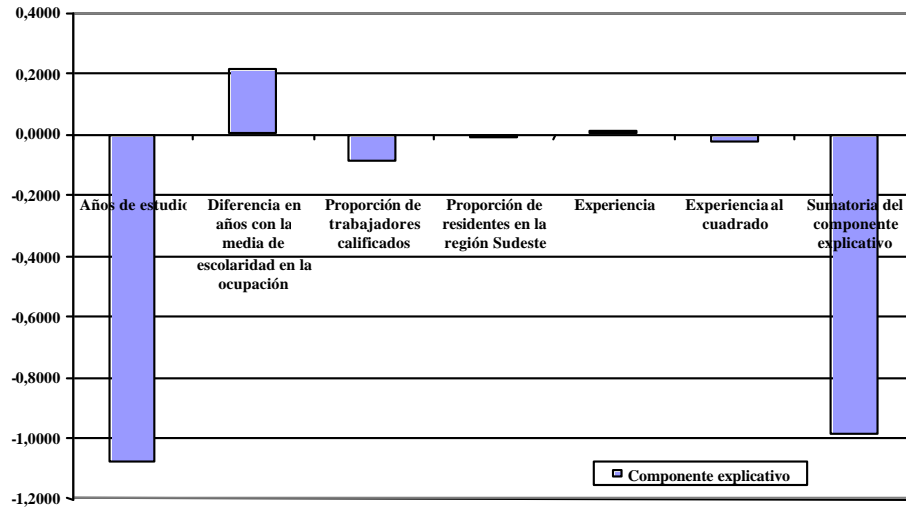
0,4000
0,2000
0,0000
-0,2000
-0,4000
-0,6000
-0,8000
-1,0000
-1,2000

Años de estudio
Diferencia en años con la media de escolaridad en la ocupación
Proporción de trabajadores calificados
Proporción de residentes en la región Sudeste
Experiencia
Experiencia al cuadrado
Sumatoria del componente explicativo

Componente explicativo